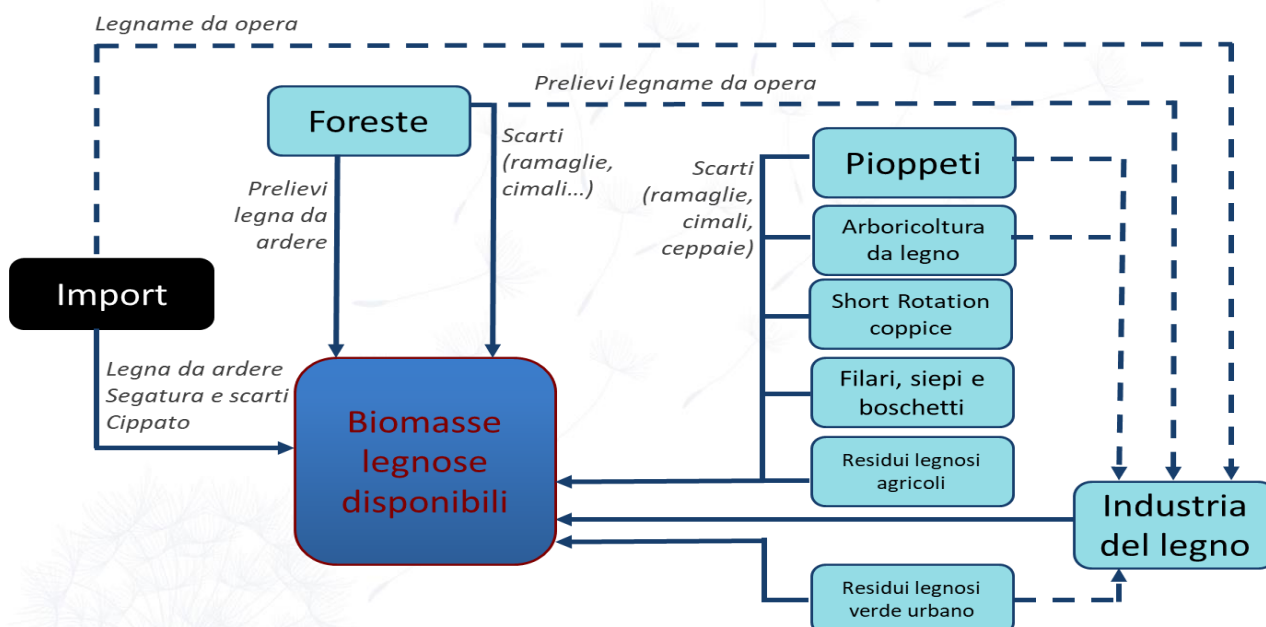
Legname da opera

Prelievi legname da opera

Foreste

Scarti (ramaglie, cimali...)

Prelievi legna da ardere

Scarti (ramaglie, cimali, ceppaie)

Pioppeti

Arboricoltura da legno

Short Rotation coppice

Filari, siepi e boschetti

Residui legnosi agricoli

Import

Legna da ardere
Segatura e scarti
Cippato

Biomasse legnose disponibili

Industria del legno

Residui legnosi verde urbano